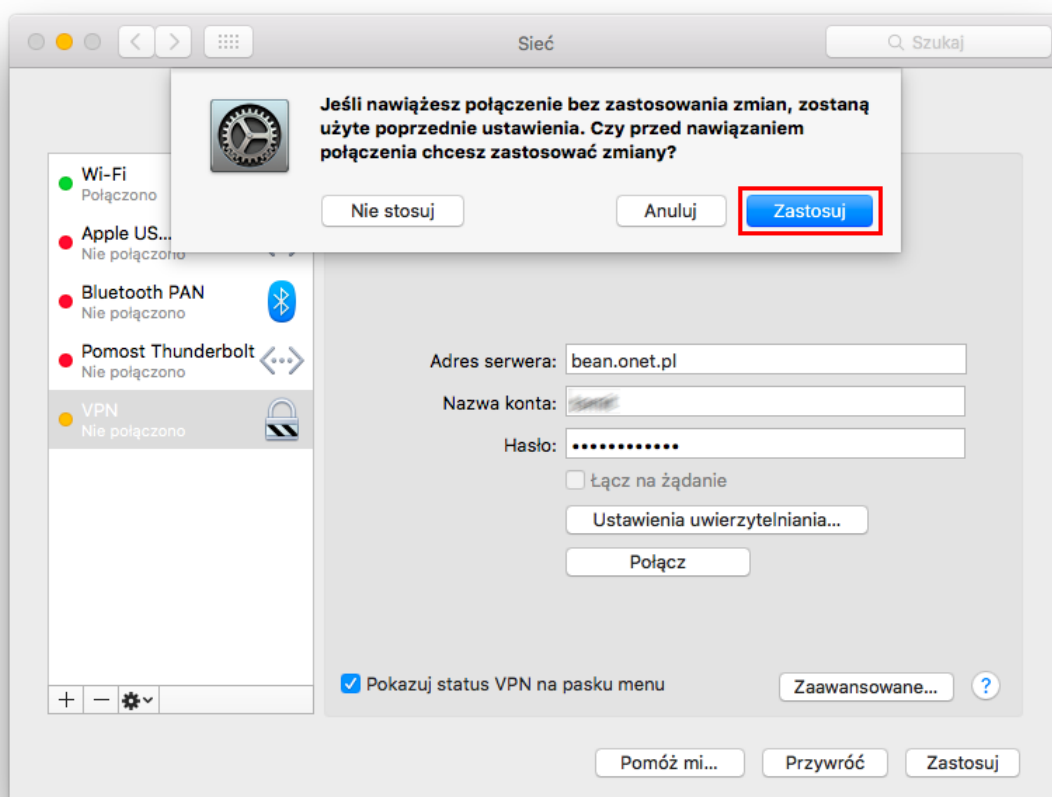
Sieć

Szukaj

Jeśli nawiążesz połączenie bez zastosowania zmian, zostaną użyte poprzednie ustawienia. Czy przed nawiązaniem połączenia chcesz zastosować zmiany?

Nie stosuj

Anuluj

Zastosuj

Wi-Fi
Połączono

Apple US...
Nie połączono

Bluetooth PAN
Nie połączono

Pomost Thunderbolt
Nie połączono

VPN
Nie połączono

Adres serwera: bean.onet.pl

Nazwa konta: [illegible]

Hasło: ••••••••••••

Łącz na żądanie

Ustawienia uwierzytelniania...

Połącz

Pokazuj status VPN na pasku menu

Zaawansowane...

?

+ −

Pomóż mi...

Przywróć

Zastosuj